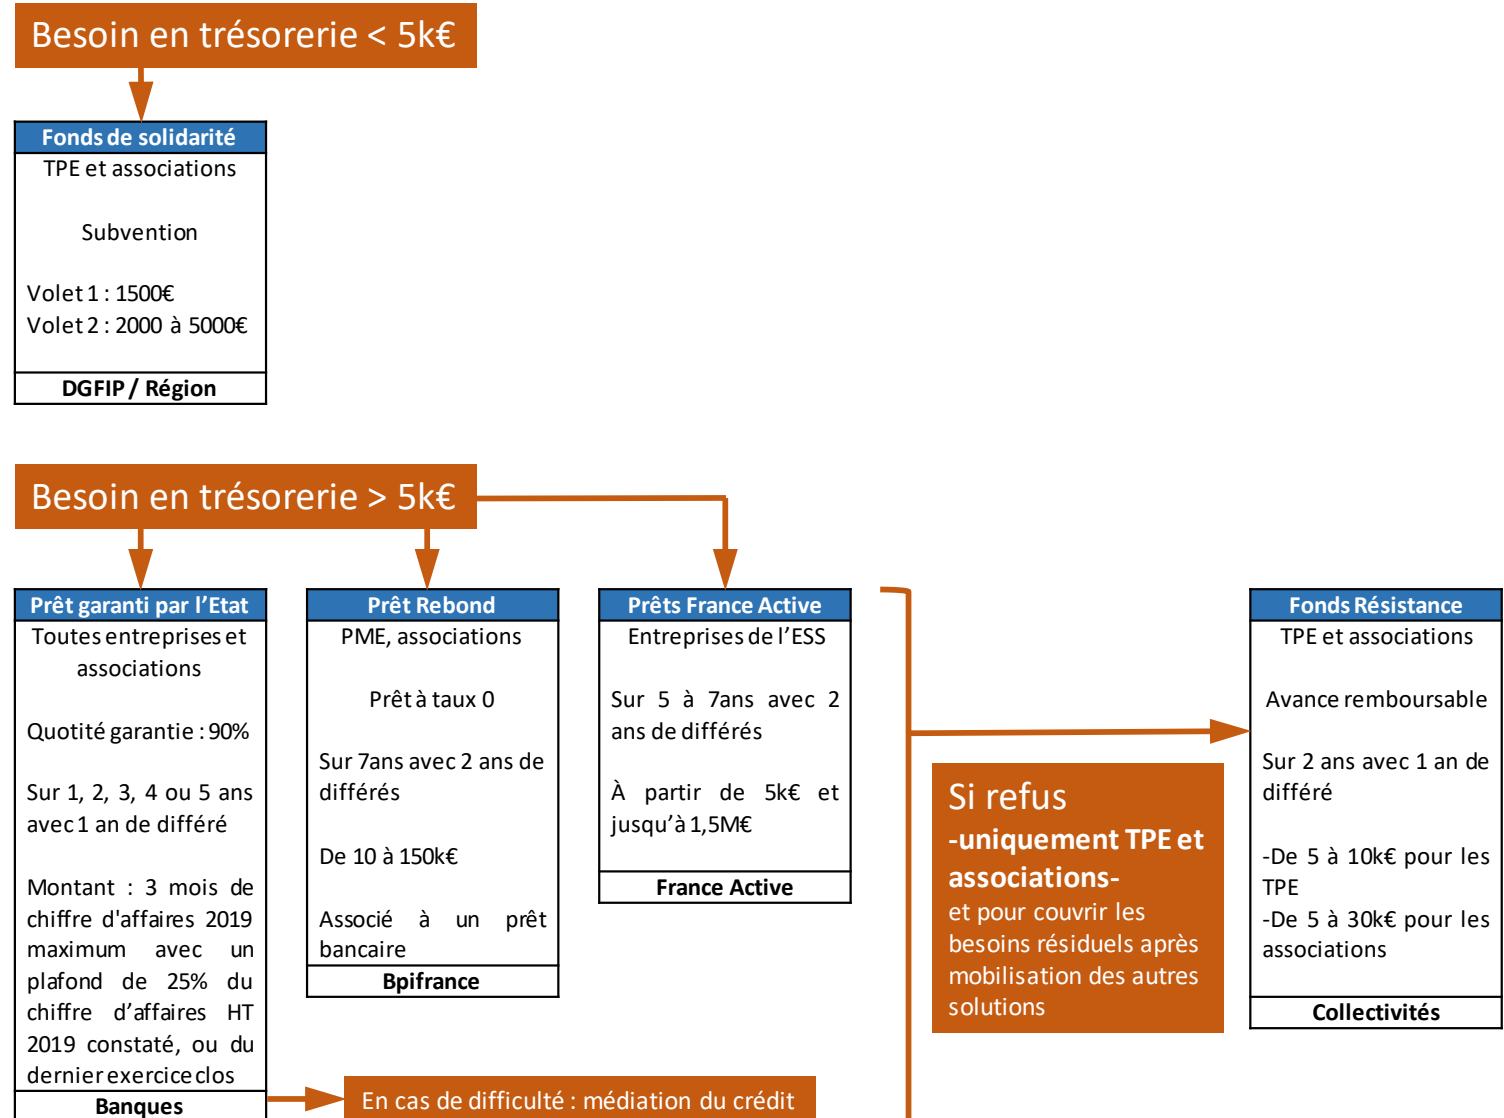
Besoin en trésorerie < 5k€

Fonds de solidarité
TPE et associations

Subvention

Volet 1 : 1500€
Volet 2 : 2000 à 5000€

DGFIP / Région

Besoin en trésorerie > 5k€

Prêt garanti par l'Etat
Toutes entreprises et associations

Quotité garantie : 90%

Sur 1, 2, 3, 4 ou 5 ans avec 1 an de différé

Montant : 3 mois de chiffre d'affaires 2019 maximum avec un plafond de 25% du chiffre d'affaires HT 2019 constaté, ou du dernier exercice clos

Banques

Prêt Rebond
PME, associations

Prêt à taux 0

Sur 7ans avec 2 ans de différés

De 10 à 150k€

Associé à un prêt bancaire

Bpifrance

Prêts France Active
Entreprises de l'ESS

Sur 5 à 7ans avec 2 ans de différés

À partir de 5k€ et jusqu'à 1,5M€

France Active

Si refus
-uniquement TPE et associations-
et pour couvrir les besoins résiduels après mobilisation des autres solutions

Fonds Résistance
TPE et associations

Avance remboursable

Sur 2 ans avec 1 an de différé

-De 5 à 10k€ pour les TPE
-De 5 à 30k€ pour les associations

Collectivités

En cas de difficulté : médiation du crédit